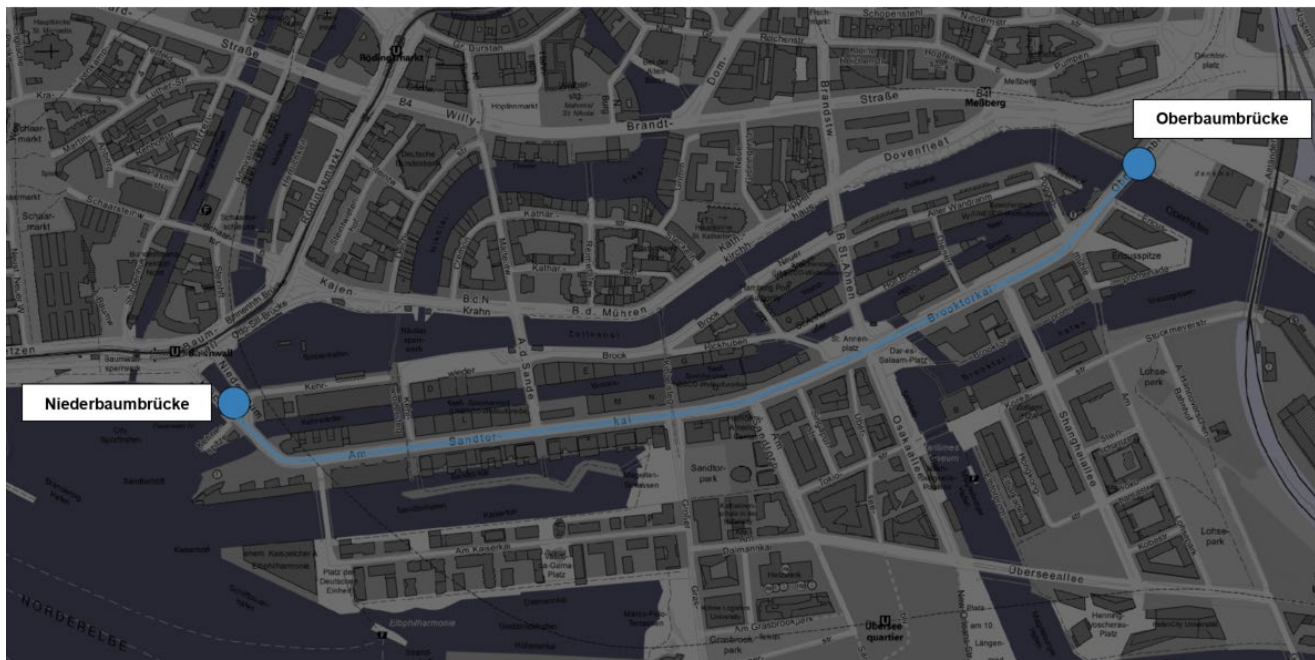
Oberbaumbrücke

Niederbaumbrücke

Straße

Rödingsmarkt

Willy-

Brandt-

Straße

B4

Meßberg

Dom-

Brandstw.

Doventfleet

Kajen

B.d. Mühren

B.C.N.

Krahn

Brook

Brooktorkai

Am

Sandtor-

kai

Baumwall

A.d. Sande

Sandtor-

park

Osakaallee

Shanghaiallee

Überseeallee

Lohse-

park

Am Kaiserkai

Dalmannkai

Elbphilharmonie

NORDERELBE

Übersee-

quartier

Ericusspitze

Dar-es-

Salaam-Platz

Stockmeyerstr.

Lohsepark

Am Sandtorkai

Platz der

Deutschen

Einheit

Vasco-

da-Gama-

Platz

Am Grasbrookpark

Hongkongstr.

Tokiostr.

Kehrwieder

Hafentor

Schaar-

markt

Baumwall

Niederbaumbrücke

Am

Kaiserkai

Ericus

St. Annen

Holländischer

Brook

Katharinen-

kirchhof

Hopfenmarkt

Zollkanal

Binnenhafen

Sandtorhafen

Grasbrookhafen